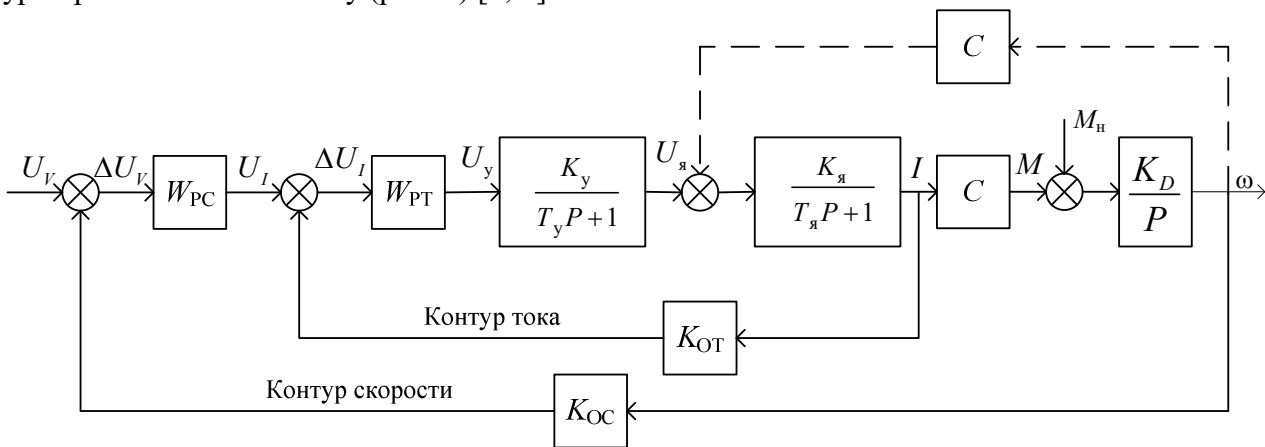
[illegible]

$C$

$M_{\text{н}}$

$U_V$ $\Delta U_V$ $W_{\text{РС}}$ $U_I$ $\Delta U_I$ $W_{\text{РТ}}$ $U_{\text{у}}$ $\frac{K_{\text{у}}}{T_{\text{у}}P+1}$ $U_{\text{я}}$ $\frac{K_{\text{я}}}{T_{\text{я}}P+1}$ $I$ $C$ $M$ $\frac{K_D}{P}$ ω

Контур тока $K_{\text{ОТ}}$

Контур скорости $K_{\text{ОС}}$